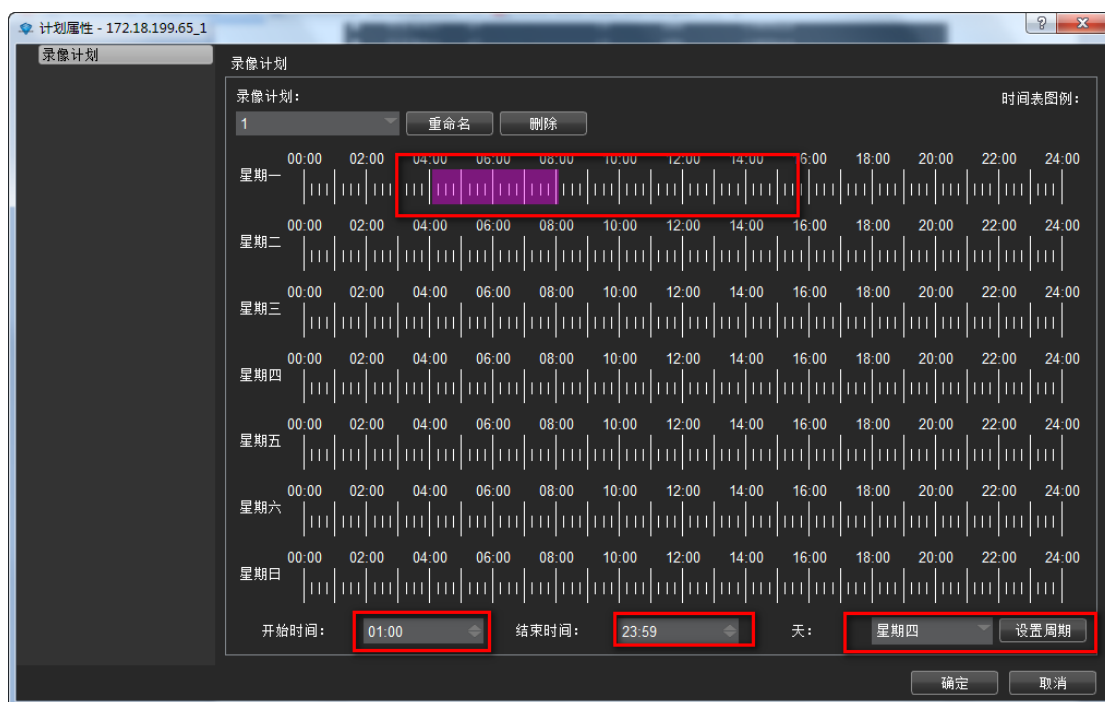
计划属性 - 172.18.199.65_1

?

录像计划

录像计划

录像计划:

时间表图例:

1

重命名

删除

| | 00:00 | 02:00 | 04:00 | 06:00 | 08:00 | 10:00 | 12:00 | 14:00 | 16:00 | 18:00 | 20:00 | 22:00 | 24:00 |
|---|---|---|---|---|---|---|---|---|---|---|---|---|---|
| 星期一 | | | | | | | | | | | | | |
| 星期二 | | | | | | | | | | | | | |
| 星期三 | | | | | | | | | | | | | |
| 星期四 | | | | | | | | | | | | | |
| 星期五 | | | | | | | | | | | | | |
| 星期六 | | | | | | | | | | | | | |
| 星期日 | | | | | | | | | | | | | |

开始时间: 01:00

结束时间: 23:59

天: 星期四

设置周期

确定

取消